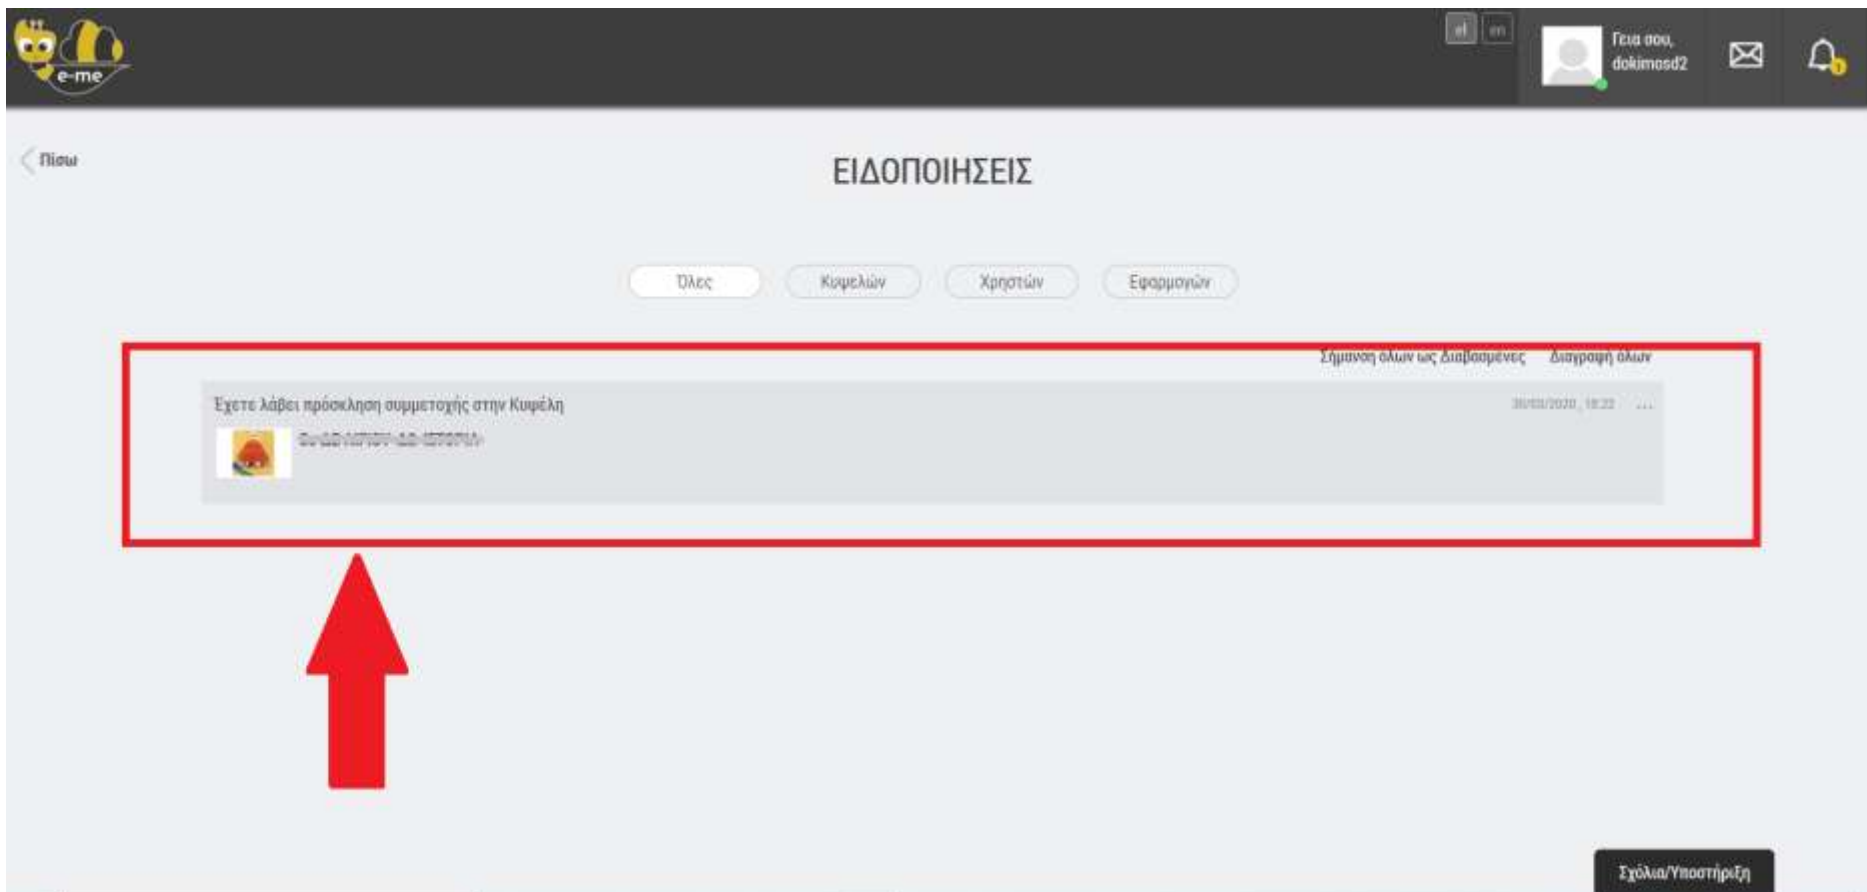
e-me

el en

Γεια σου, dokimosd2

Πίσω

ΕΙΔΟΠΟΙΗΣΕΙΣ

Όλες Κυψελών Χρηστών Εφαρμογών

Σήμανση όλων ως Διαβασμένες Διαγραφή όλων

Έχετε λάβει πρόσκληση συμμετοχής στην Κυψέλη

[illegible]

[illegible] ...

Σχόλια/Υποστήριξη